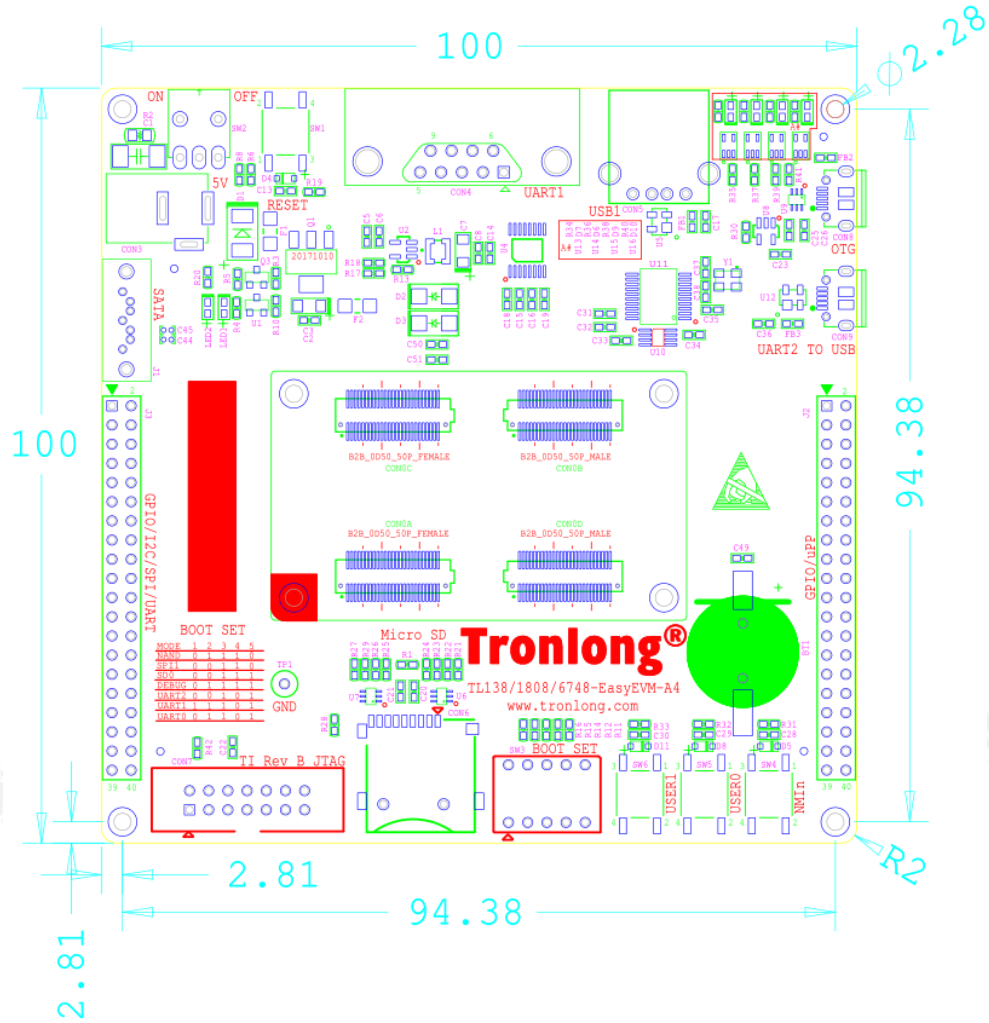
100

$\phi 2.28$

ON OFF

SM2 SW1

UART1

USB1

CON4 CON5

5V

RESET

CON3

20171010

SATA

OTG

UART2 TO USB

100

94.38

J1 J2

GPIO/I2C/SPI/UART

GPIO/uPP

B2B_0D50_50P_FEMALE
CON0C

B2B_0D50_50P_MALE
CON0B

CON0A
B2B_0D50_50P_FEMALE

CON0D
B2B_0D50_50P_MALE

C49

BT1

BOOT SET

| MODE | 1 | 2 | 3 | 4 | 5 |
|---|---|---|---|---|---|
| NAND | 0 | 1 | 1 | 1 | 0 |
| SPI1 | 0 | 0 | 1 | 1 | 0 |
| SD0 | 0 | 0 | 1 | 1 | 1 |
| DEBUG | 0 | 0 | 0 | 0 | 1 |
| UART2 | 0 | 0 | 1 | 0 | 1 |
| UART1 | 1 | 1 | 1 | 0 | 1 |
| UART0 | 0 | 1 | 1 | 0 | 1 |

TP1
GND

Micro SD

Tronlong®

TL138/1808/6748-EasyEVM-A4

www.tronlong.com

CON6

BOOT SET

SW3 SW6 SW5 SW4

USER1 USER0 NMIn

CON7

TI Rev B JTAG

39 40

2.81

94.38

R2

2.81